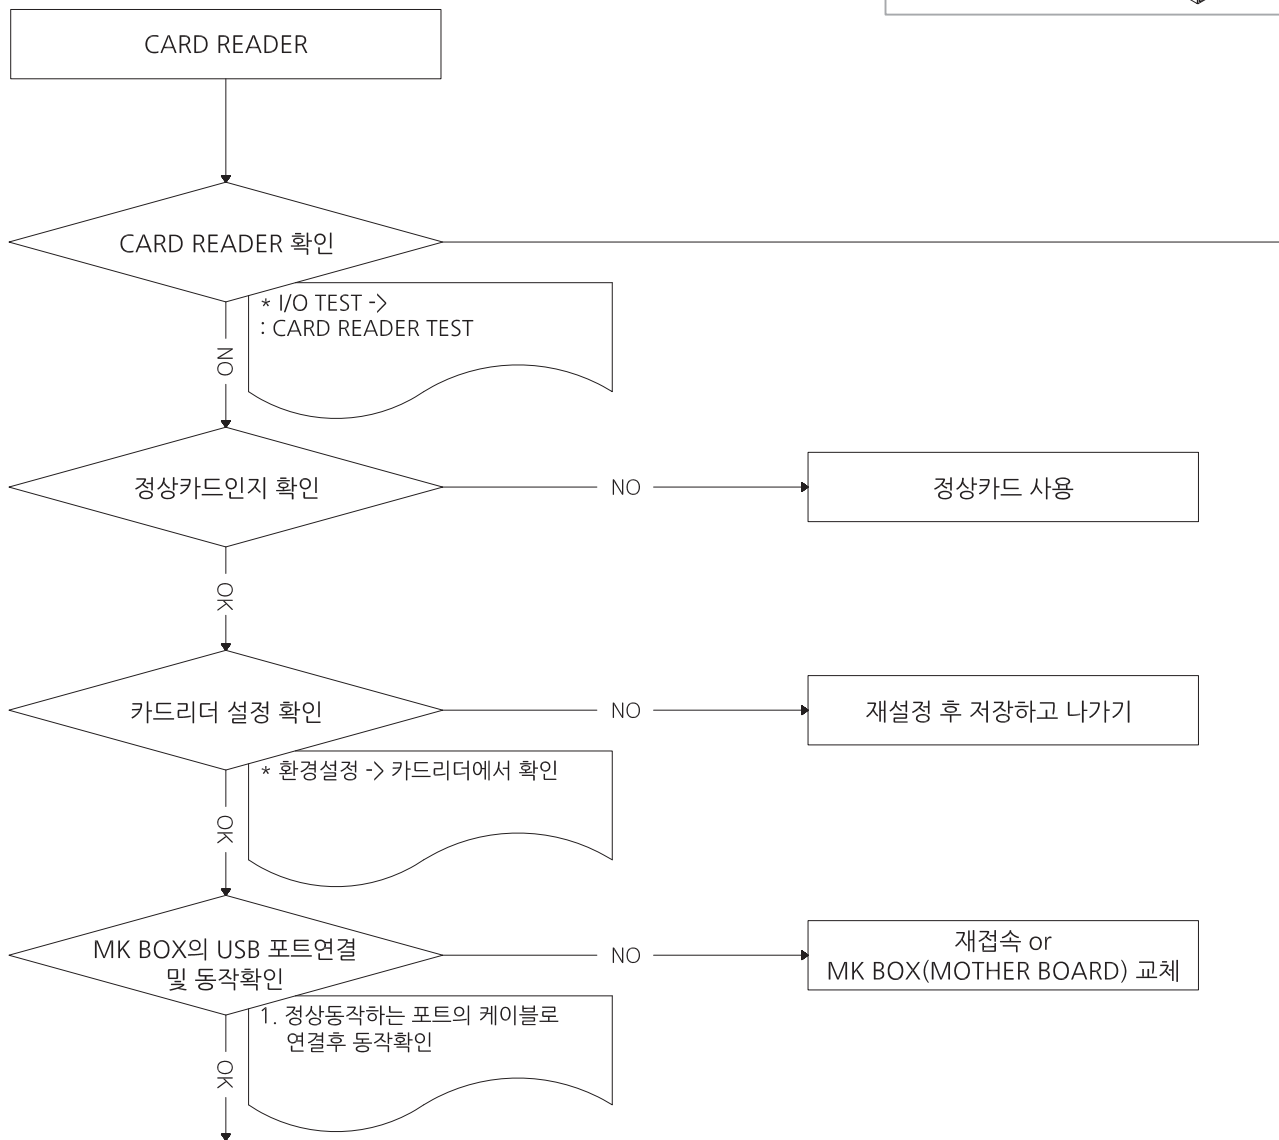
CARD READER

CARD READER 확인

* I/O TEST ->
: CARD READER TEST

NO

정상카드인지 확인

NO

정상카드 사용

OK

카드리더 설정 확인

NO

재설정 후 저장하고 나가기

* 환경설정 -> 카드리더에서 확인

OK

MK BOX의 USB 포트연결 및 동작확인

NO

재접속 or MK BOX(MOTHER BOARD) 교체

1. 정상동작하는 포트의 케이블로 연결후 동작확인

OK